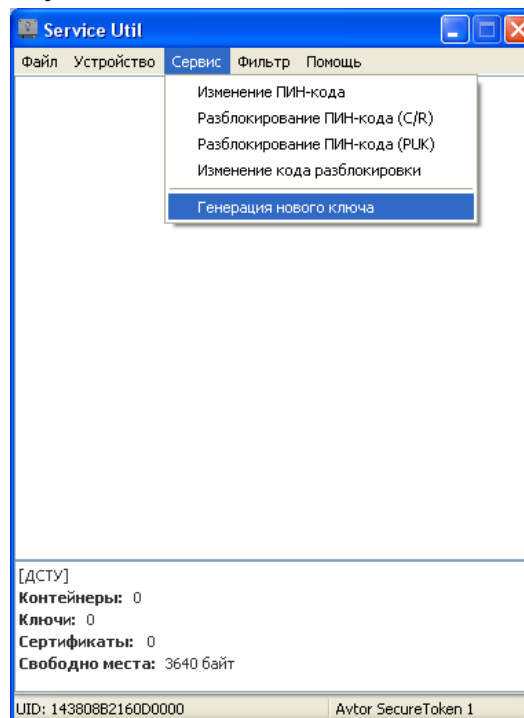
Service Util

Файл Устройство Сервис Фильтр Помощь

Изменение ПИН-кода
Разблокирование ПИН-кода (C/R)
Разблокирование ПИН-кода (PUK)
Изменение кода разблокировки
Генерация нового ключа

[ДСТУ]
**Контейнеры:** 0
**Ключи:** 0
**Сертификаты:** 0
**Свободно места:** 3640 байт

UID: 143808B2160D0000 Avtor SecureToken 1